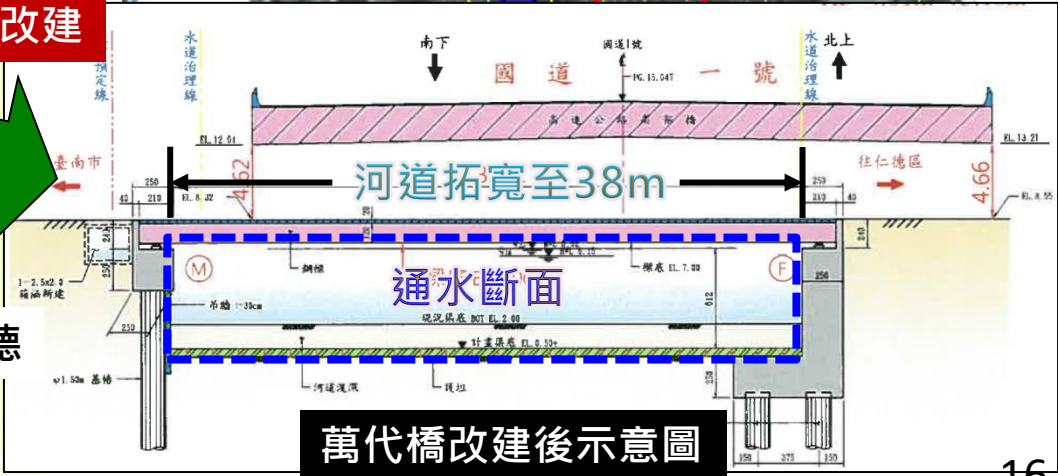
改建

水道治理線

預定線

南下

國道1號

PG.15.647

北上

水道治理線

國道一號

高速公路高架橋

EL.12.61

EL.13.21

臺南市

4.62

河道拓寬至38m

往仁德區

4.66

250

210

42

EL.8.32

250

210

40

EL.8.55

240

M

F

1-2.5x2.0
箱涵新建

鋼樑

梁底 EL.7.00

250

通水斷面

吊牆 t=35cm

612

現況渠底 BOT EL.2.00

230

計畫渠底 EL.0.50+

230

φ1.5m 基樁

河道浚深

擋土

萬代橋改建後示意圖

150

375

150

16